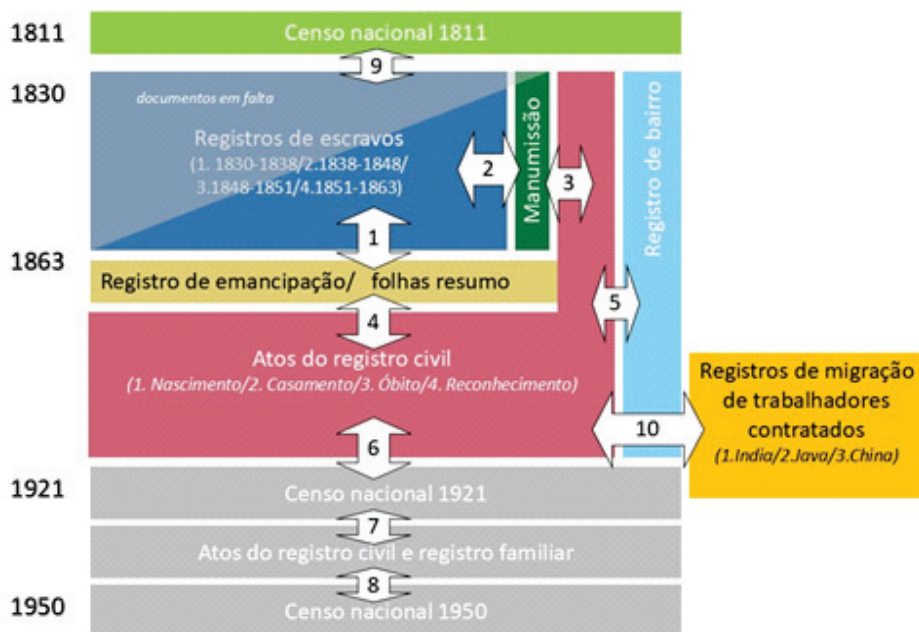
1811
Censo nacional 1811
9
1830
documentos em falta
Registros de escravos
(1. 1830-1838/2.1838-1848/3.1848-1851/4.1851-1863)
2
Manumissão
3
Registro de bairro
1
1863
Registro de emancipação/ folhas resumo
5
4
Atos do registro civil
(1. Nascimento/2. Casamento/3. Óbito/4. Reconhecimento)
Registros de migração de trabalhadores contratados
(1.India/2.Java/3.China)
10
6
1921
Censo nacional 1921
7
Atos do registro civil e registro familiar
8
1950
Censo nacional 1950